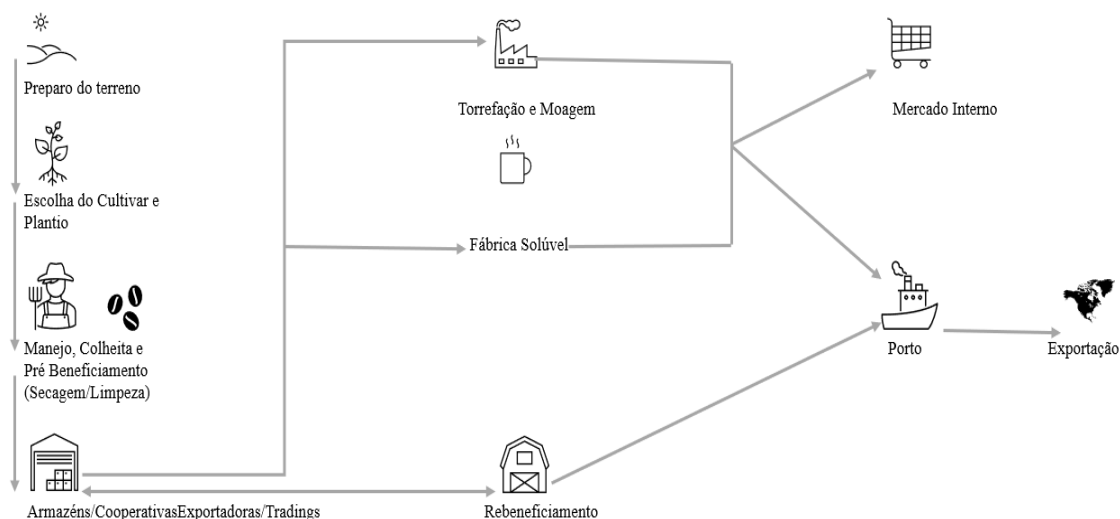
Preparo do terreno

Escolha do Cultivar e Plantio

Manejo, Colheita e Pré Beneficiamento (Secagem/Limpeza)

Armazéns/CooperativasExportadoras/Tradings

Torrefação e Moagem

Fábrica Solúvel

Rebeneficiamento

Mercado Interno

Porto

Exportação